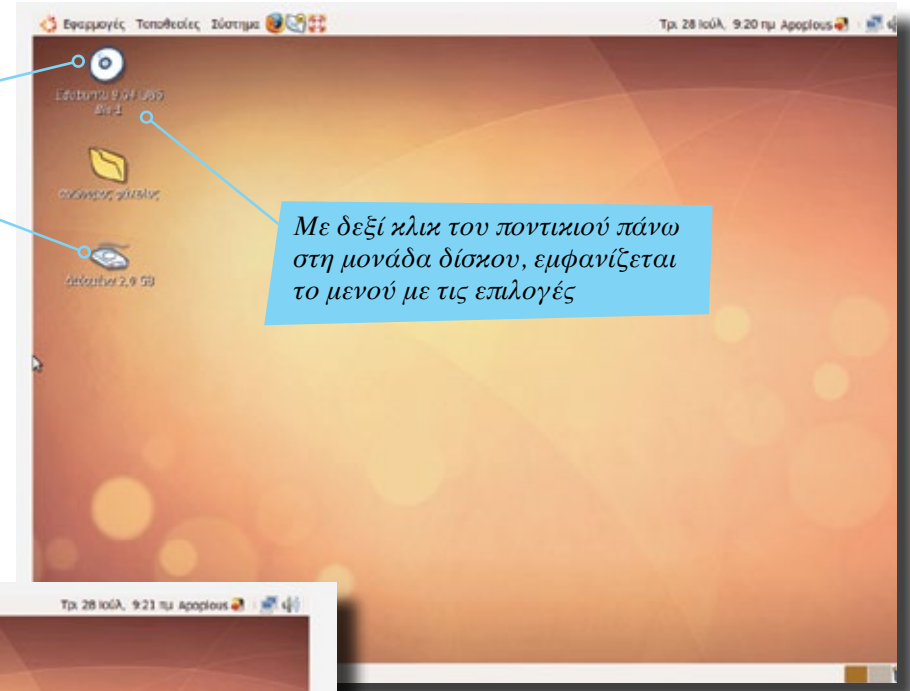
Εφαρμογές Τοποθεσίες Σύστημα

Τρι 28 Ιούλ, 9:20 πμ Apoplous

Edubuntu 9.04 i386 Disk 1

Προσωπικός φάκελος

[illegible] 2,0 GB

Με δεξί κλικ του ποντικιού πάνω στη μονάδα δίσκου, εμφανίζεται το μενού με τις επιλογές

Τρι 28 Ιούλ, 9:21 πμ Apoplous